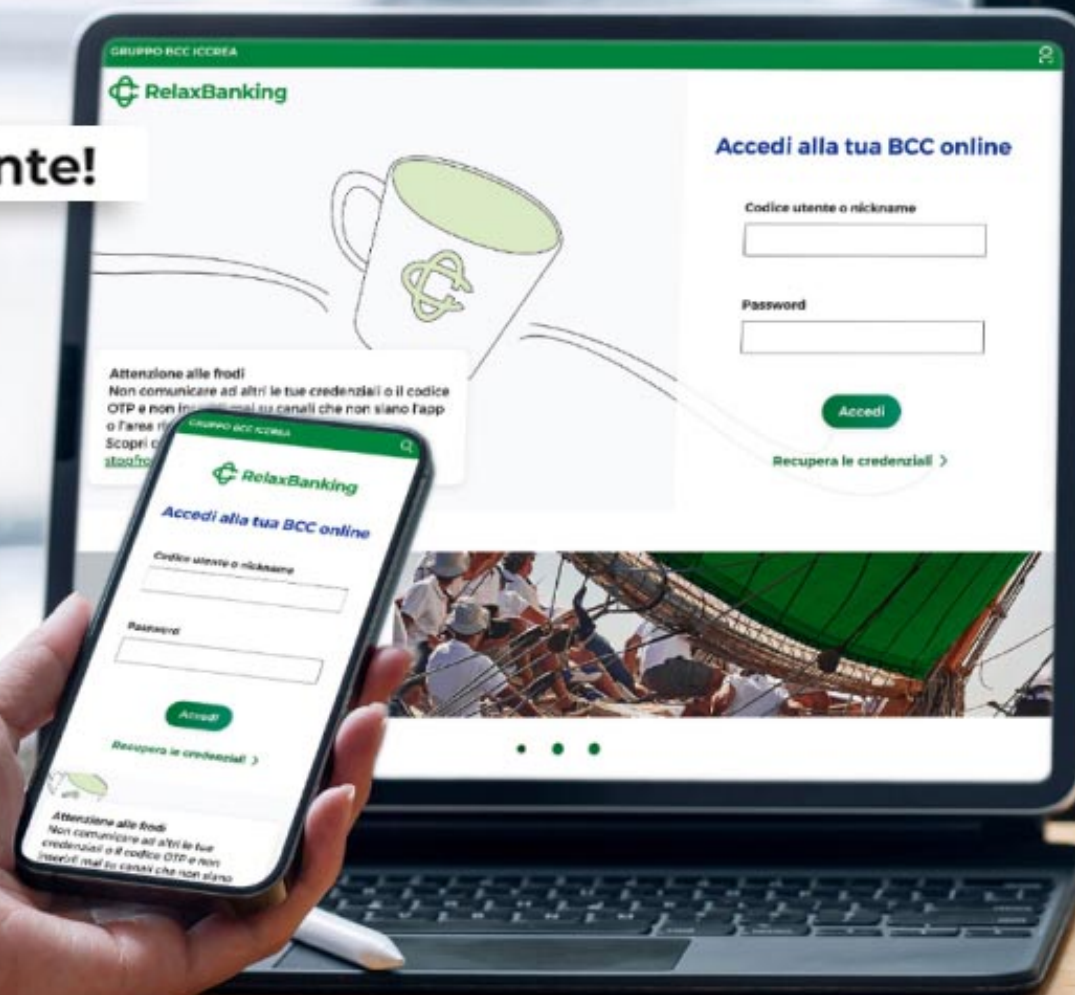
nte!

GRUPPO BCC ICCREA

RelaxBanking

Accedi alla tua BCC online

Codice utente o nickname

Password

Accedi

Recupera le credenziali >

Attenzione alle frodi
Non comunicare ad altri le tue credenziali o il codice OTP e non ins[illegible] mai su canali che non siano l'app o l'area ri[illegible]
Scopri c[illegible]
stop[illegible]

GRUPPO BCC ICCREA

RelaxBanking

Accedi alla tua BCC online

Codice utente o nickname

Password

Accedi

Recupera le credenziali >

Attenzione alle frodi
Non comunicare ad altri le tue credenziali o il codice OTP e non inserirli mai su canali che non siano